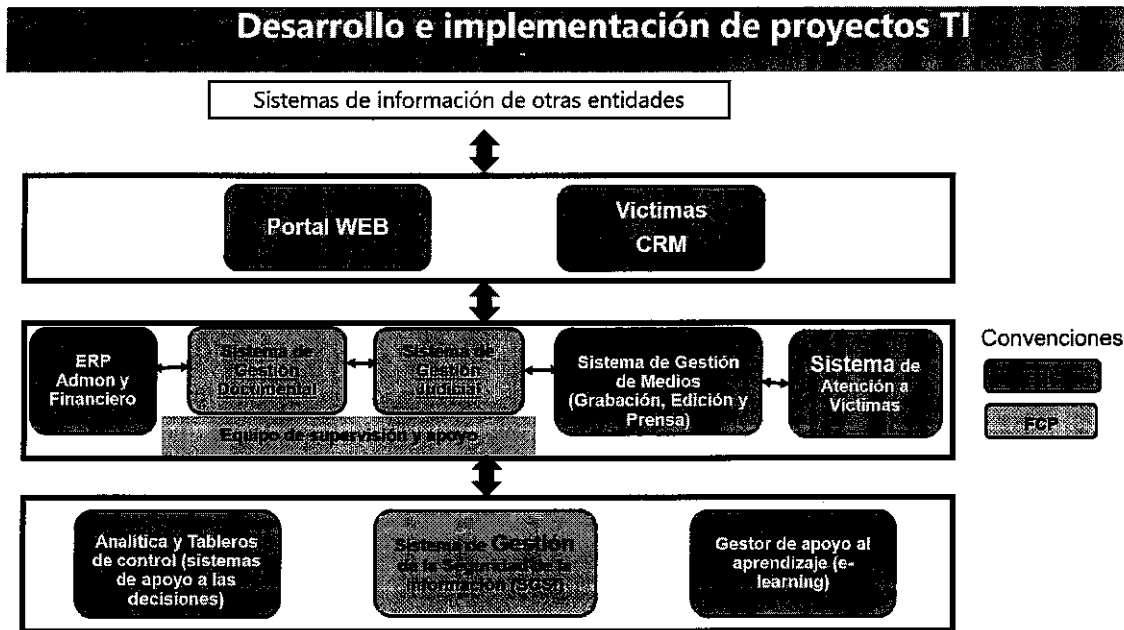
Desarrollo e implementación de proyectos TI

Sistemas de información de otras entidades

Portal WEB

Victimas CRM

ERP Admon y Financiero

Sistema de Gestión Documental

Sistema de Gestión Judicial

Sistema de Gestión de Medios (Grabación, Edición y Prensa)

Sistema de Atención a Victimas

Equipo de supervisión y apoyo

Convenciones

FCP

Analitica y Tableros de control (sistemas de apoyo a las decisiones)

Sistema de Gestión de la Seguridad de la Información (SGSI)

Gestor de apoyo al aprendizaje (e-learning)